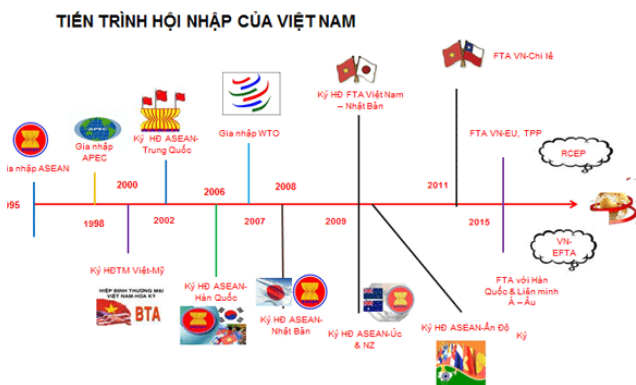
TIẾN TRÌNH HỘI NHẬP CỦA VIỆT NAM

995

ia nhập ASEAN

APEC

Gia nhập APEC

1998

2000

Ký HĐTM Việt-Mỹ

HIỆP ĐỊNH THƯƠNG MẠI VIỆT NAM-HOA KỲ

BTA

Ký HĐ ASEAN-Trung Quốc

2002

2006

Ký HĐ ASEAN-Hàn Quốc

Gia nhập WTO

2007

2008

Ký HĐ ASEAN-Nhật Bản

Ký HĐ FTA Việt Nam – Nhật Bản

2009

Ký HĐ ASEAN-Úc & NZ

Ký HĐ ASEAN-Ấn Độ

FTA VN-Chi lê

2011

FTA VN-EU, TPP

2015

RCEP

VN-EFTA

FTA với Hàn Quốc & Liên minh Á – Âu

Ký